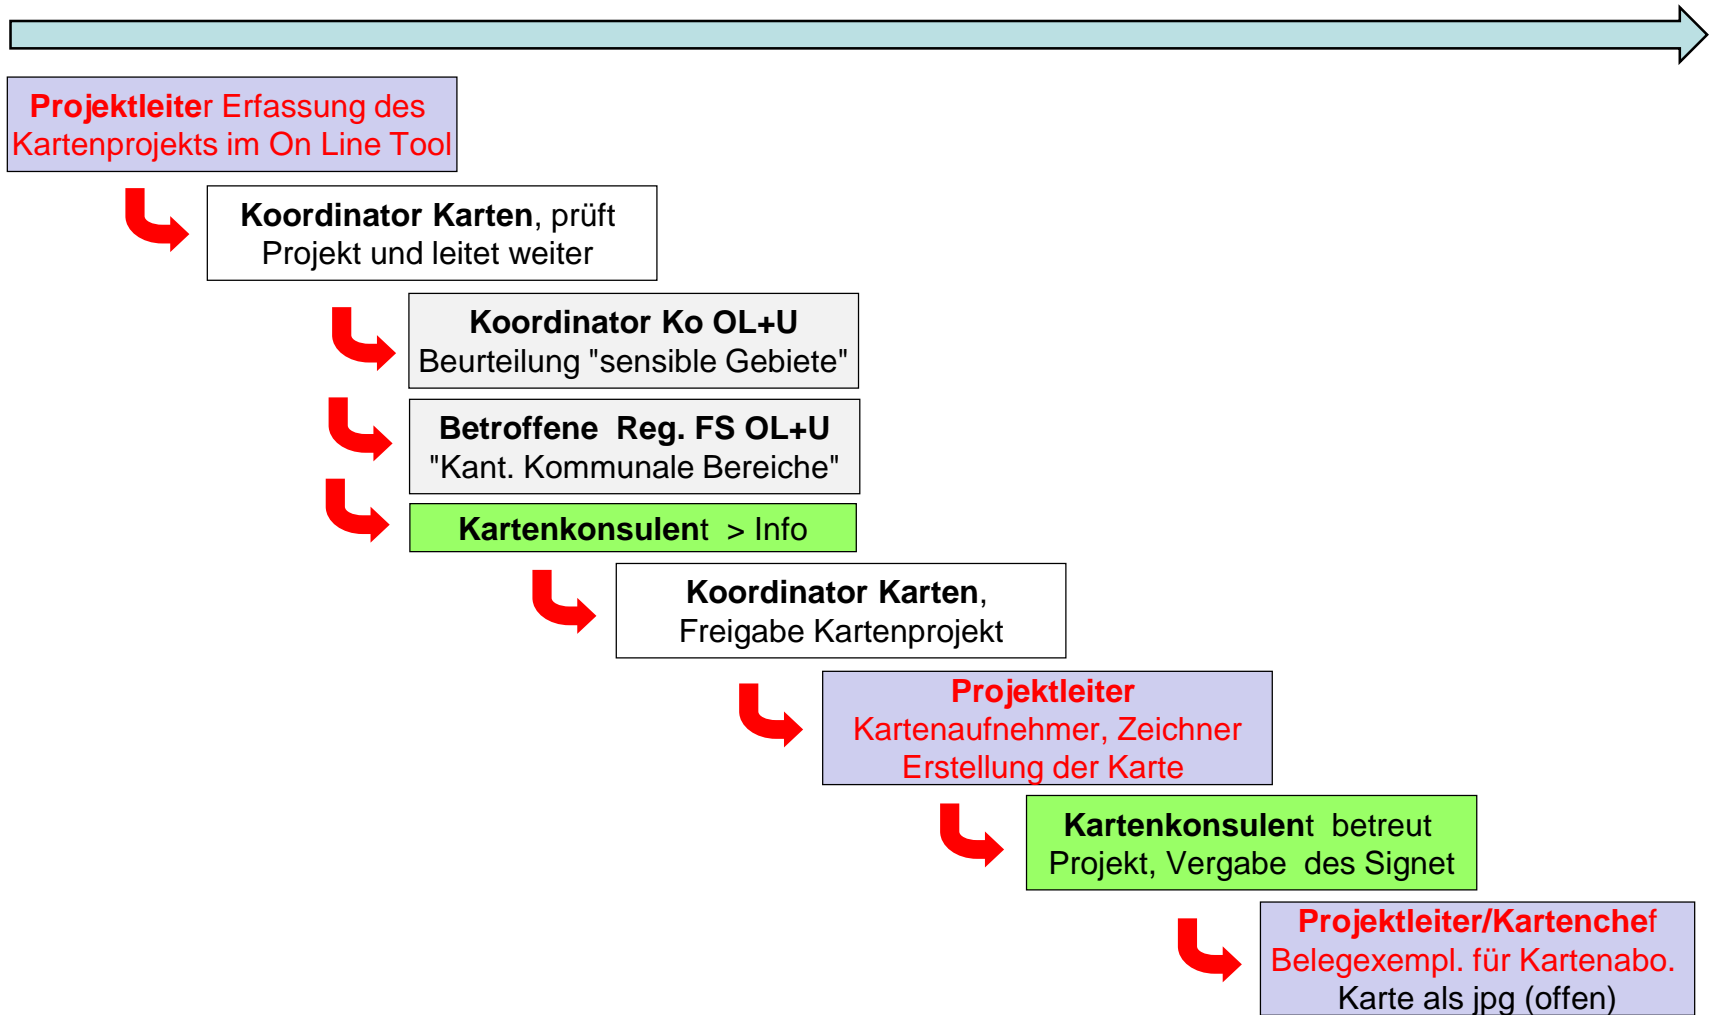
Projektleiter Erfassung des Kartenprojekts im On Line Tool

Koordinator Karten, prüft Projekt und leitet weiter

Koordinator Ko OL+U
Beurteilung "sensible Gebiete"

Betroffene Reg. FS OL+U
"Kant. Kommunale Bereiche"

Kartenkonsulent > Info

Koordinator Karten,
Freigabe Kartenprojekt

Projektleiter
Kartenaufnehmer, Zeichner
Erstellung der Karte

Kartenkonsulent betreut Projekt, Vergabe des Signet

Projektleiter/Kartenchef
Belegexempl. für Kartenabo.
Karte als jpg (offen)